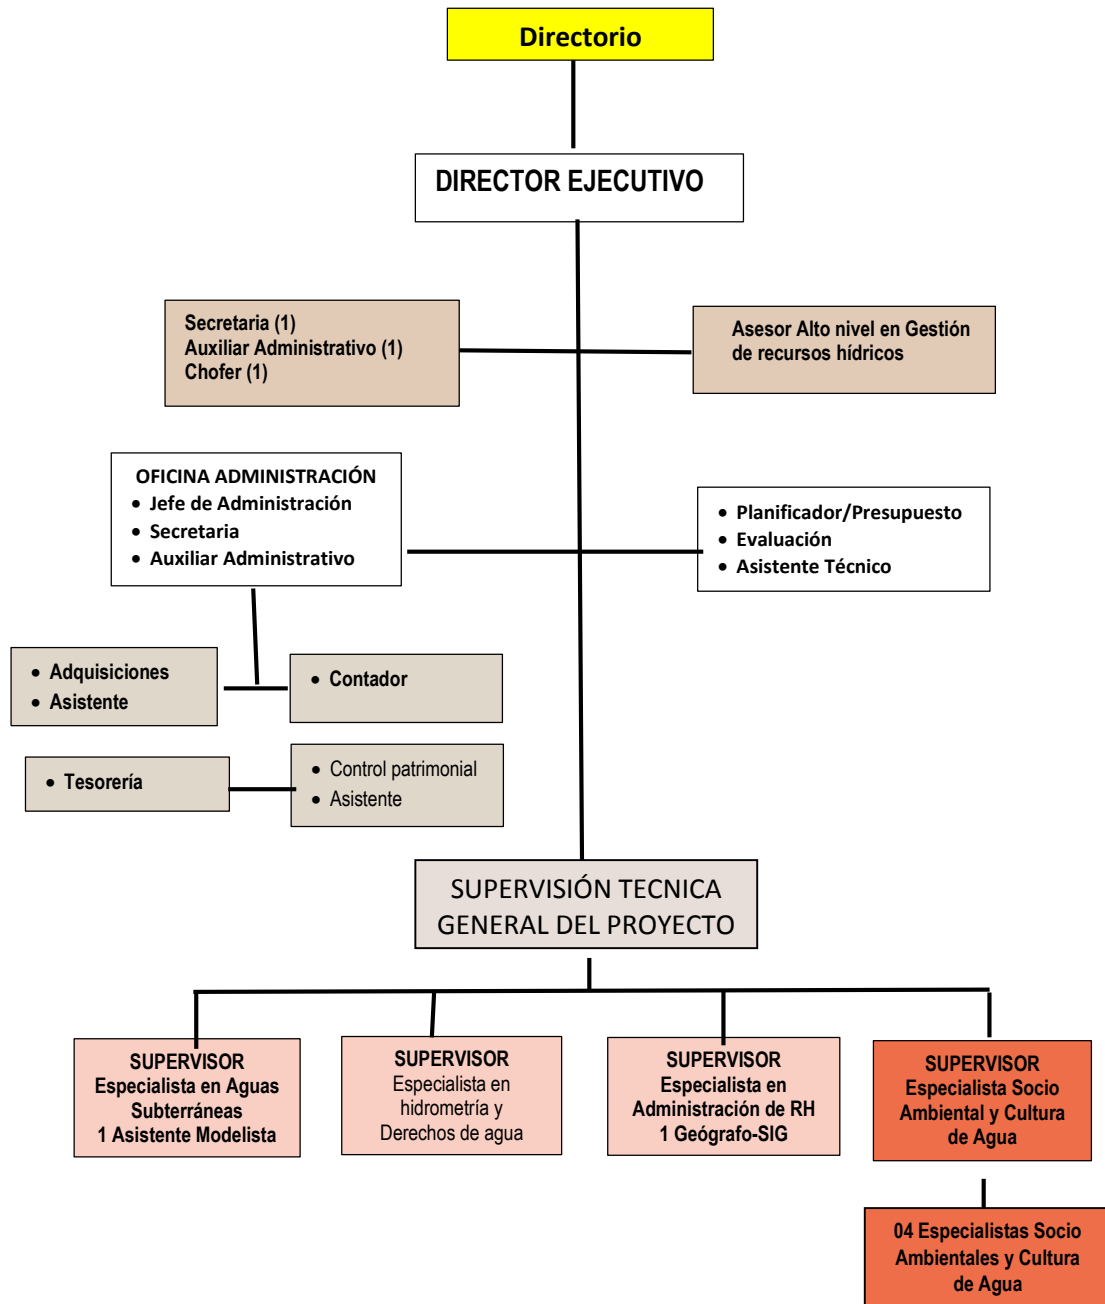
Directorio

DIRECTOR EJECUTIVO

Secretaria (1)
Auxiliar Administrativo (1)
Chofer (1)

Asesor Alto nivel en Gestión de recursos hídricos

OFICINA ADMINISTRACIÓN
• Jefe de Administración
• Secretaria
• Auxiliar Administrativo

• Planificador/Presupuesto
• Evaluación
• Asistente Técnico

• Adquisiciones
• Asistente

• Contador

• Tesorería

• Control patrimonial
• Asistente

SUPERVISIÓN TECNICA GENERAL DEL PROYECTO

SUPERVISOR
Especialista en Aguas Subterráneas
1 Asistente Modelista

SUPERVISOR
Especialista en hidrometría y Derechos de agua

SUPERVISOR
Especialista en Administración de RH
1 Geógrafo-SIG

SUPERVISOR
Especialista Socio Ambiental y Cultura de Agua

04 Especialistas Socio Ambientales y Cultura de Agua